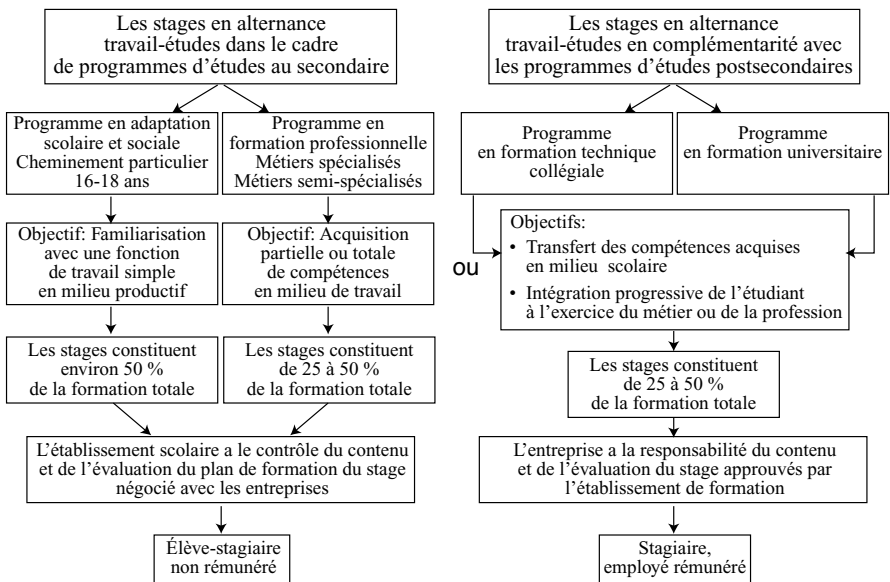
Les stages en alternance travail-études dans le cadre de programmes d'études au secondaire

Programme en adaptation scolaire et sociale Cheminement particulier 16-18 ans

Programme en formation professionnelle Métiers spécialisés Métiers semi-spécialisés

Objectif: Familiarisation avec une fonction de travail simple en milieu productif

Objectif: Acquisition partielle ou totale de compétences en milieu de travail

Les stages constituent environ 50 % de la formation totale

Les stages constituent de 25 à 50 % de la formation totale

L'établissement scolaire a le contrôle du contenu et de l'évaluation du plan de formation du stage négocié avec les entreprises

Élève-stagiaire non rémunéré

Les stages en alternance travail-études en complémentarité avec les programmes d'études postsecondaires

Programme en formation technique collégiale

Programme en formation universitaire

OU

Objectifs:
• Transfert des compétences acquises en milieu scolaire
• Intégration progressive de l'étudiant à l'exercice du métier ou de la profession

Les stages constituent de 25 à 50 % de la formation totale

L'entreprise a la responsabilité du contenu et de l'évaluation du stage approuvés par l'établissement de formation

Stagiaire, employé rémunéré